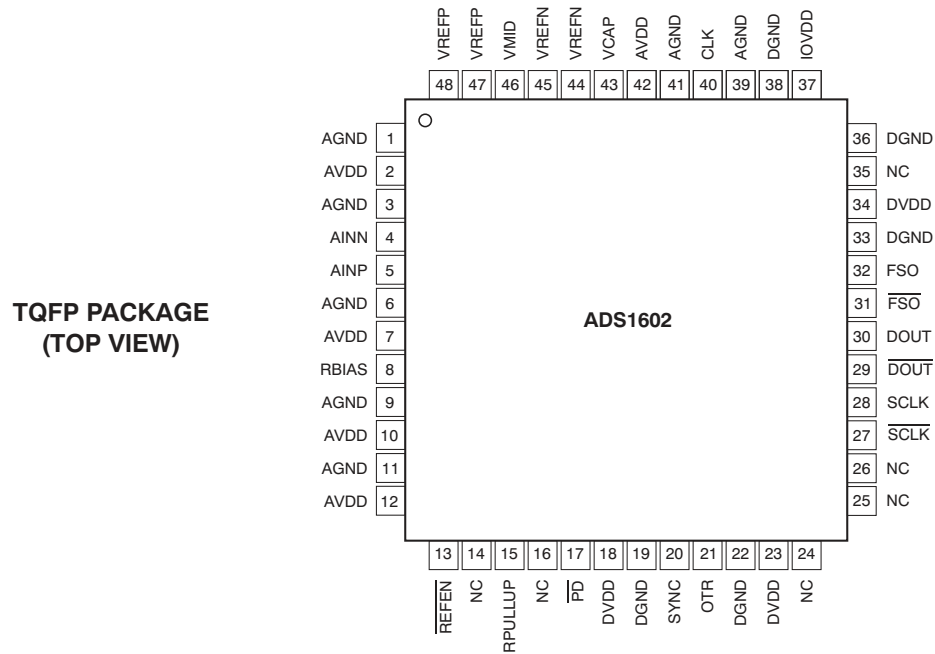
VREFP 48
VREFP 47
VMID 46
VREFN 45
VREFN 44
VCAP 43
AVDD 42
AGND 41
CLK 40
AGND 39
DGND 38
IOVDD 37

TQFP PACKAGE
(TOP VIEW)

AGND 1
AVDD 2
AGND 3
AINN 4
AINP 5
AGND 6
AVDD 7
RBIAS 8
AGND 9
AVDD 10
AGND 11
AVDD 12

ADS1602

36 DGND
35 NC
34 DVDD
33 DGND
32 FSO
31 $\overline{FSO}$
30 DOUT
29 $\overline{DOUT}$
28 SCLK
27 $\overline{SCLK}$
26 NC
25 NC

13 $\overline{REFEN}$
14 NC
15 RPULLUP
16 NC
17 $\overline{PD}$
18 DVDD
19 DGND
20 SYNC
21 OTR
22 DGND
23 DVDD
24 NC